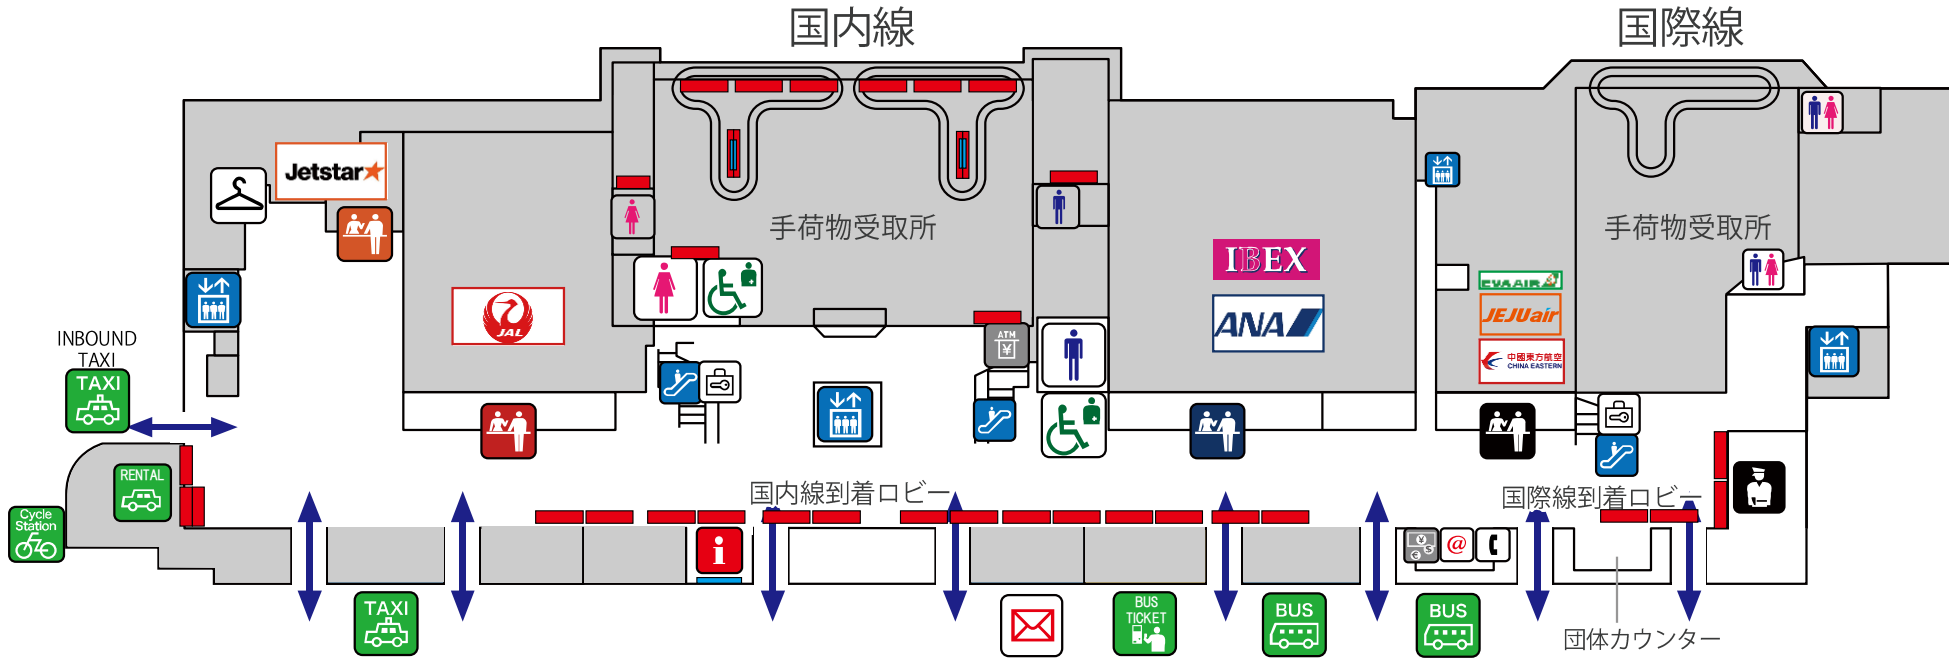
国内線

国際線

手荷物受取所

手荷物受取所

Jetstar

JAL

IBEX

ANA

EVA AIR

JEJUair

中國東方航空 CHINA EASTERN

ATM ¥

INBOUND TAXI

TAXI

RENTAL

Cycle Station

国内線到着ロビー

国際線到着ロビー

TAXI

BUS TICKET

BUS

BUS

団体カウンター